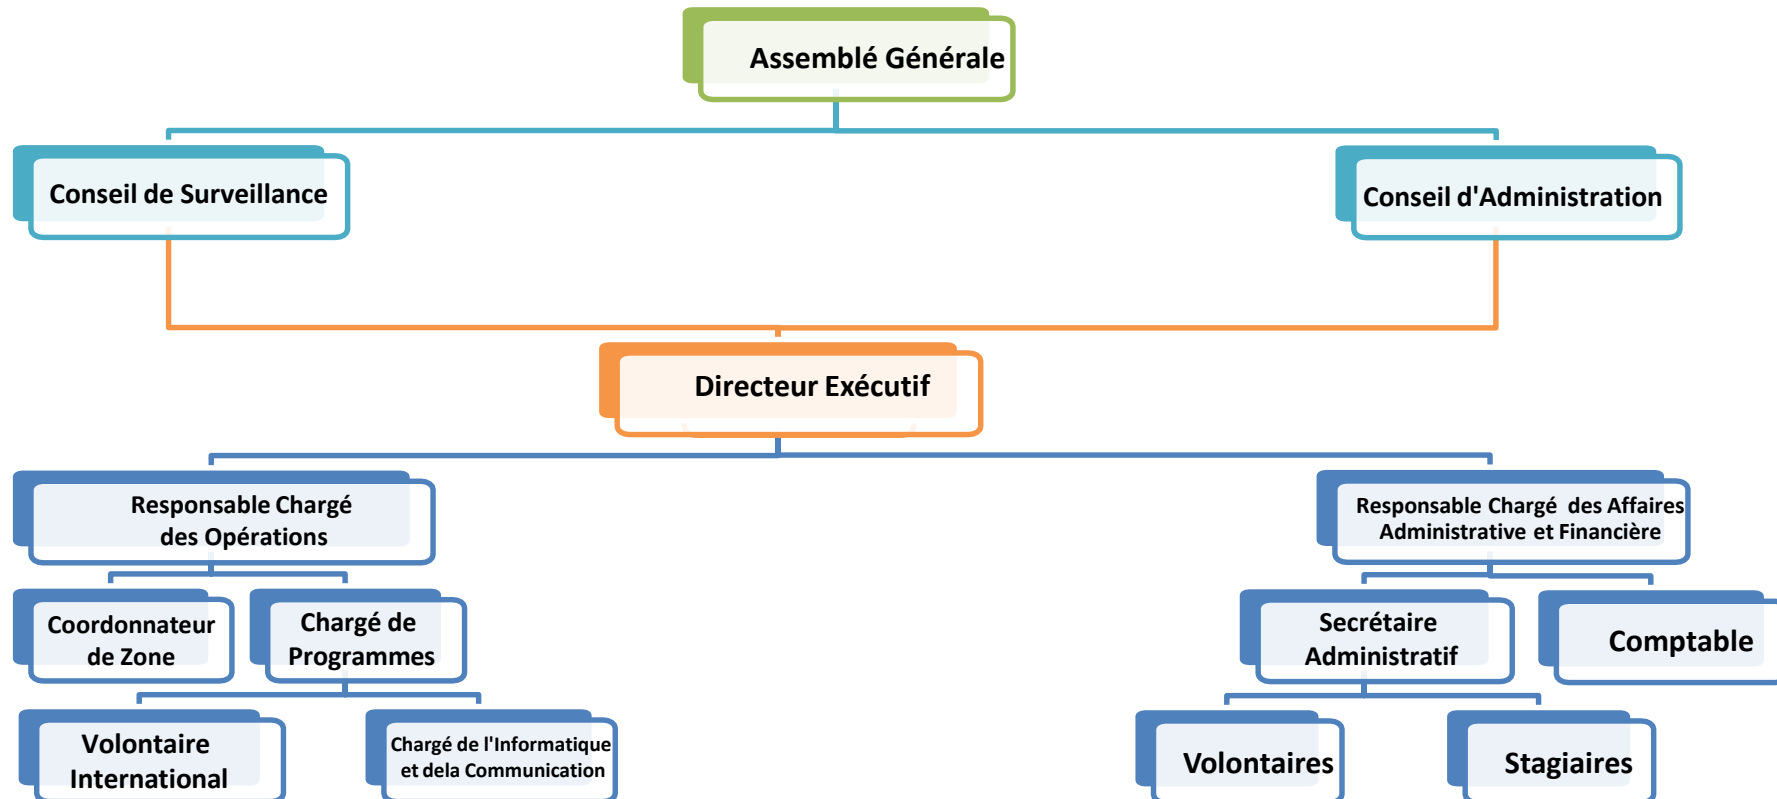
Assemblé Générale

Conseil de Surveillance

Conseil d'Administration

Directeur Exécutif

Responsable Chargé des Opérations

Responsable Chargé des Affaires Administrative et Financière

Coordonnateur de Zone

Chargé de Programmes

Secrétaire Administratif

Comptable

Volontaire International

Chargé de l'Informatique et dela Communication

Volontaires

Stagiaires